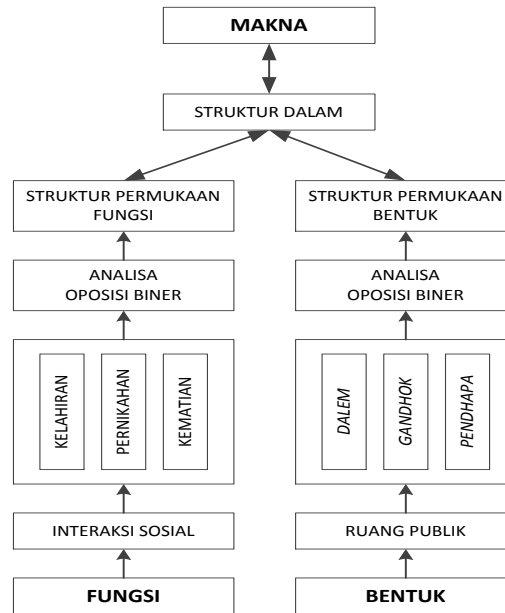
MAKNA

STRUKTUR DALAM

STRUKTUR PERMUKAAN FUNGSI

ANALISA OPOSISI BINER

KELAHIRAN

PERNIKAHAN

KEMATIAN

INTERAKSI SOSIAL

FUNGSI

STRUKTUR PERMUKAAN BENTUK

ANALISA OPOSISI BINER

DALEM

GANDHOK

PENDHAPA

RUANG PUBLIK

BENTUK